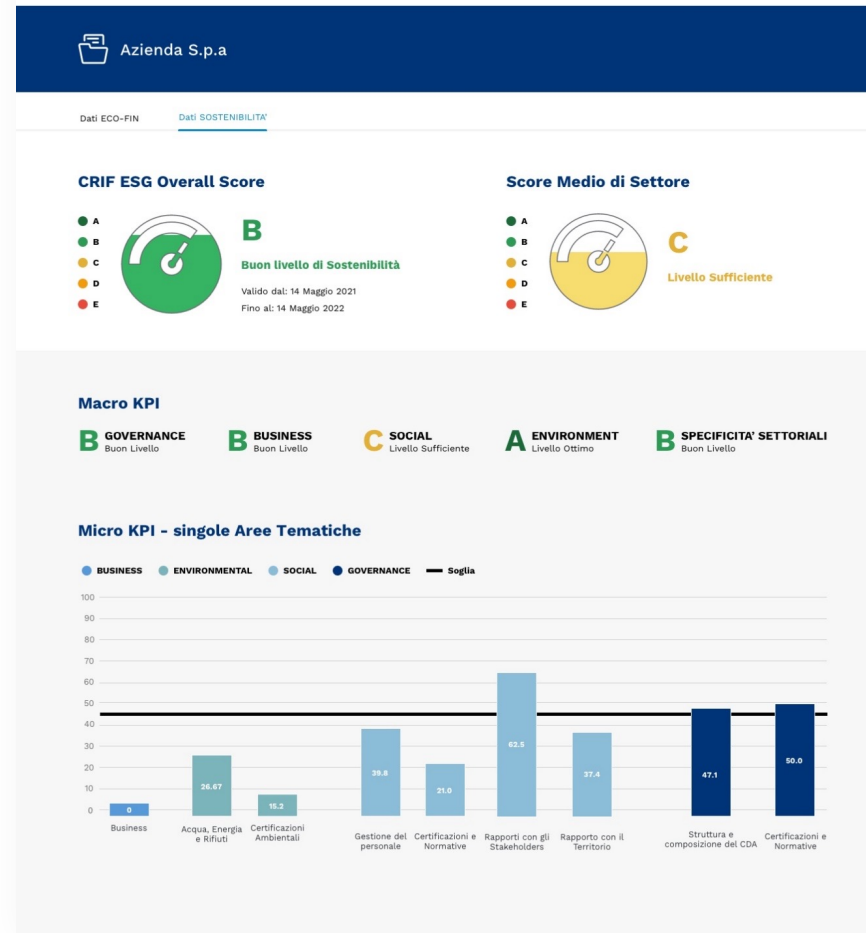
Azienda S.p.a

Dati ECO-FIN Dati SOSTENIBILITA'

CRIF ESG Overall Score

A
B
C
D
E

B
Buon livello di Sostenibilità
Valido dal: 14 Maggio 2021
Fino al: 14 Maggio 2022

Score Medio di Settore

A
B
C
D
E

C
Livello Sufficiente

Macro KPI

B GOVERNANCE Buon Livello
B BUSINESS Buon Livello
C SOCIAL Livello Sufficiente
A ENVIRONMENT Livello Ottimo
B SPECIFICITA' SETTORIALI Buon Livello

Micro KPI - singole Aree Tematiche

BUSINESS ENVIRONMENTAL SOCIAL GOVERNANCE Soglia

100
90
80
70
60
50
40
30
20
10
0

0
26.67
15.2
39.8
21.0
62.5
37.4
47.1
50.0

Business
Acqua, Energia e Rifiuti
Certificazioni Ambientali
Gestione del personale
Certificazioni e Normative
Rapporti con gli Stakeholders
Rapporto con il Territorio
Struttura e composizione del CDA
Certificazioni e Normative